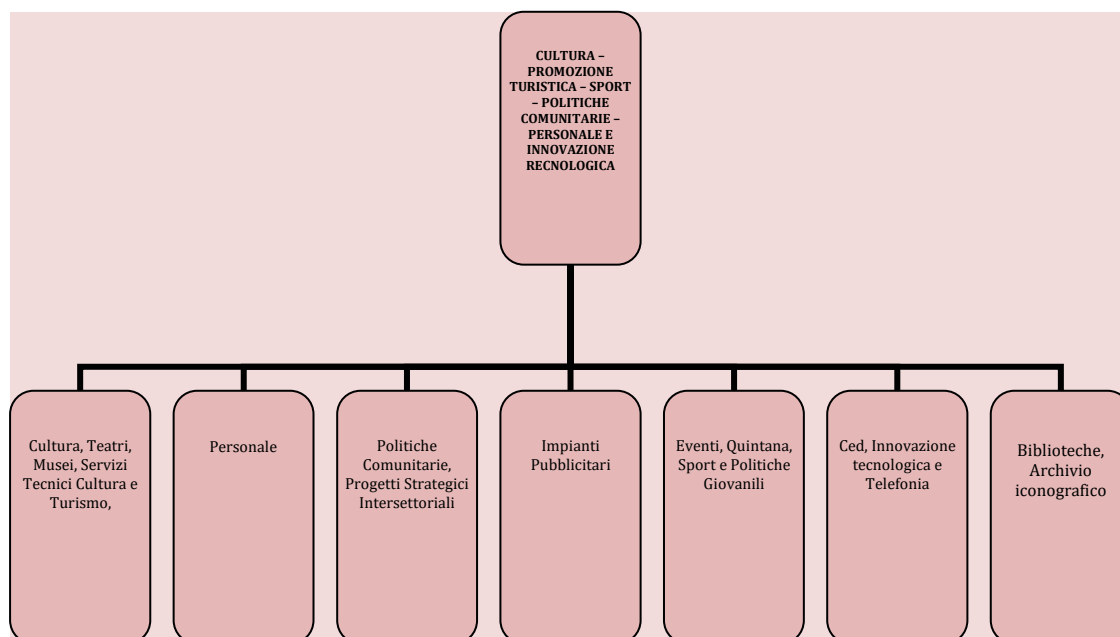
CULTURA – PROMOZIONE TURISTICA – SPORT – POLITICHE COMUNITARIE – PERSONALE E INNOVAZIONE RECNOLOGICA

Cultura, Teatri, Musei, Servizi Tecnici Cultura e Turismo,

Personale

Politiche Comunitarie, Progetti Strategici Intersettoriali

Impianti Pubblicitari

Eventi, Quintana, Sport e Politiche Giovanili

Ced, Innovazione tecnologica e Telefonia

Biblioteche, Archivio iconografico